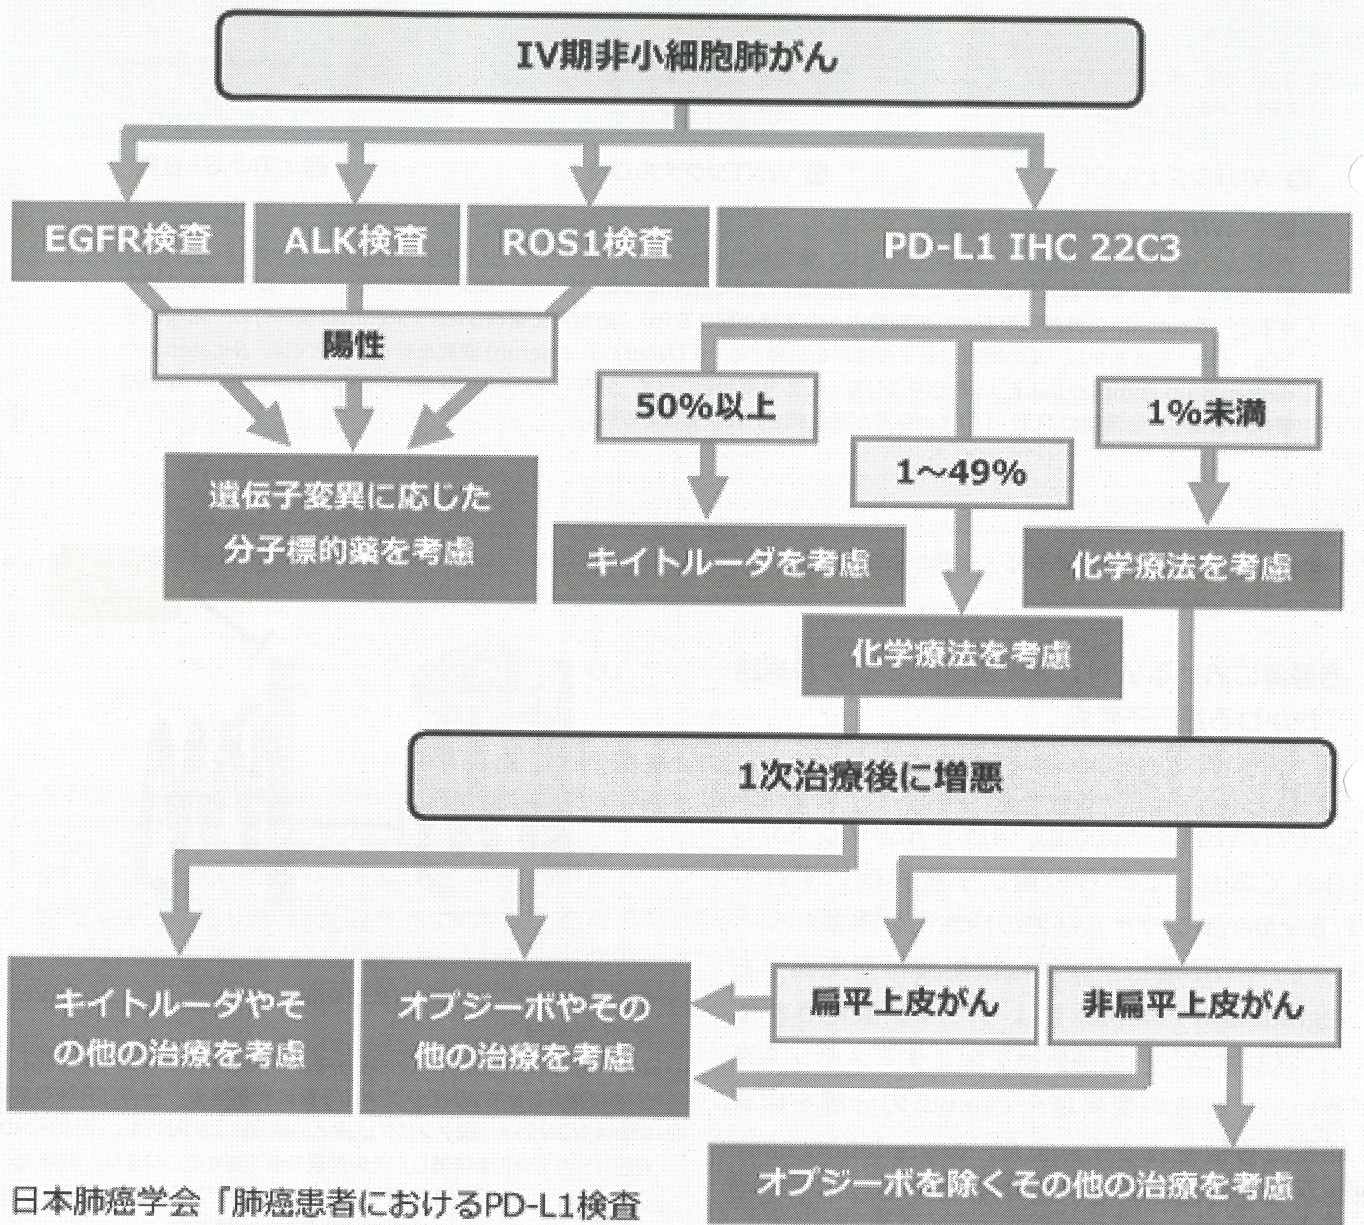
IV期非小細胞肺がん

EGFR検査

ALK検査

ROS1検査

PD-L1 IHC 22C3

陽性

遺伝子変異に応じた分子標的薬を考慮

50%以上

1~49%

1%未満

キイトルーダを考慮

化学療法を考慮

化学療法を考慮

1次治療後に増悪

キイトルーダやその他の治療を考慮

オプジーボやその他の治療を考慮

扁平上皮がん

非扁平上皮がん

オプジーボを除くその他の治療を考慮

日本肺癌学会「肺癌患者におけるPD-L1検査